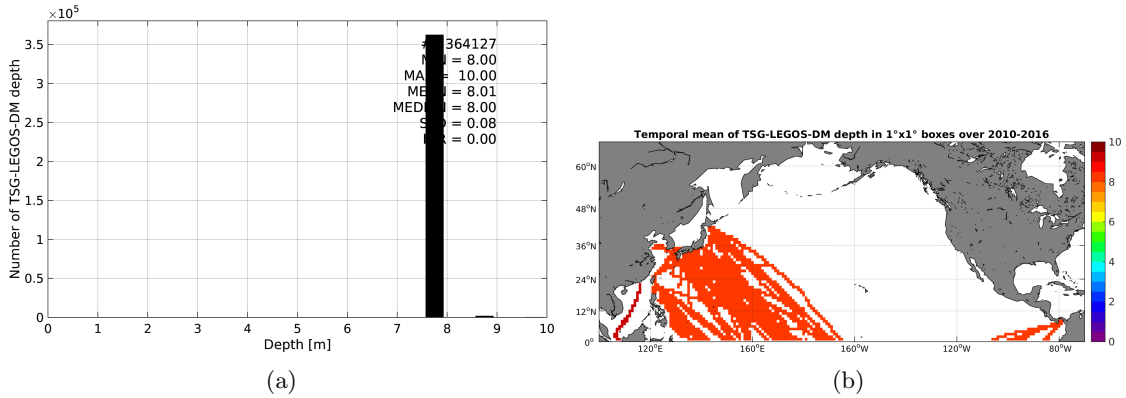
$\times 10^5$
3.5
3
2.5
2
1.5
1
0.5
0
Number of TSG-LEGOS-DM depth
#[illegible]364127
M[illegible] = 8.00
MA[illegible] = 10.00
ME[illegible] = 8.01
MED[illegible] = 8.00
S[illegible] = 0.08
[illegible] = 0.00
0 1 2 3 4 5 6 7 8 9 10
Depth [m]
(a)

Temporal mean of TSG-LEGOS-DM depth in 1°x1° boxes over 2010-2016
60°N
48°N
36°N
24°N
12°N
0°
120°E
160°E
160°W
120°W
80°W
10
9
8
7
6
5
4
3
2
1
0
(b)